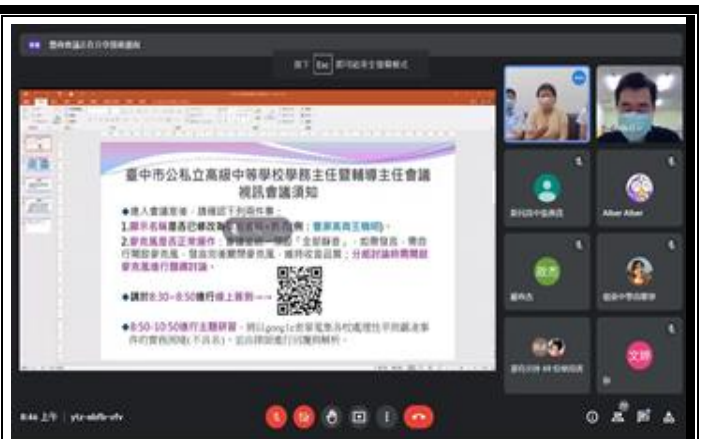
臺中市公私立高級中等學校學務主任暨輔導主任會議
視訊會議須知

◆進入會議室後，請確認下列兩件事：
1.顯示名稱是否已修改為：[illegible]（例：臺東高商王曉明）。
2.麥克風是否正常操作：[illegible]「全部靜音」，如需發言，需自行開啟麥克風，發言完後關閉麥克風，維持收音品質；分組討論時需開啟麥克風進行互動討論。

◆請於8:30~8:50進行線上簽到→

◆8:50-10:50進行主題研習，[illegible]

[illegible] 上午 | ytz-mbfb-vfv

Alber Alber

文姬